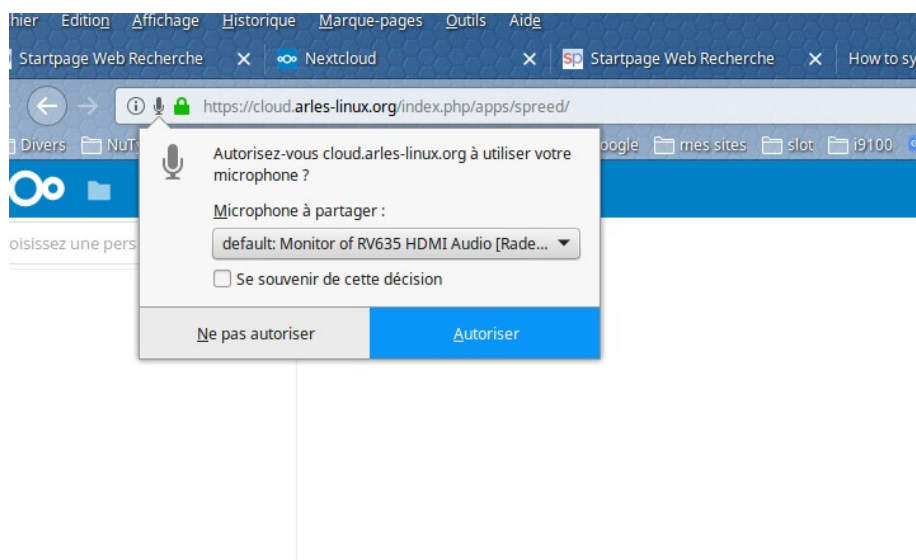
hier Edition Affichage Historique Marque-pages Outils Aide

Startpage Web Recherche ✕ Nextcloud ✕ Startpage Web Recherche ✕ How to sy

https://cloud.arles-linux.org/index.php/apps/spreed/

Divers NuT oogle mes sites slot i9100

oisissez une pers

Autorisez-vous cloud.arles-linux.org à utiliser votre microphone ?

Microphone à partager :

default: Monitor of RV635 HDMI Audio [Rade...

Se souvenir de cette décision

Ne pas autoriser

Autoriser